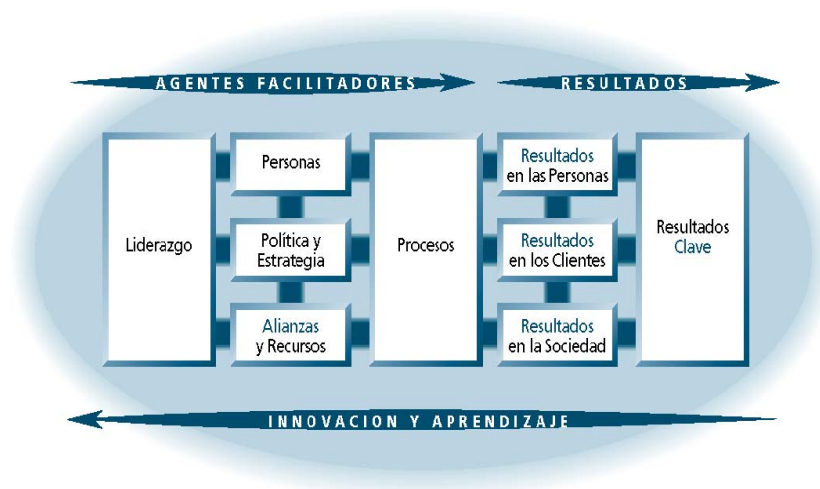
AGENTES FACILITADORES

RESULTADOS

Liderazgo

Personas

Política y Estrategia

Alianzas y Recursos

Procesos

Resultados en las Personas

Resultados en los Clientes

Resultados en la Sociedad

Resultados Clave

INNOVACION Y APRENDIZAJE